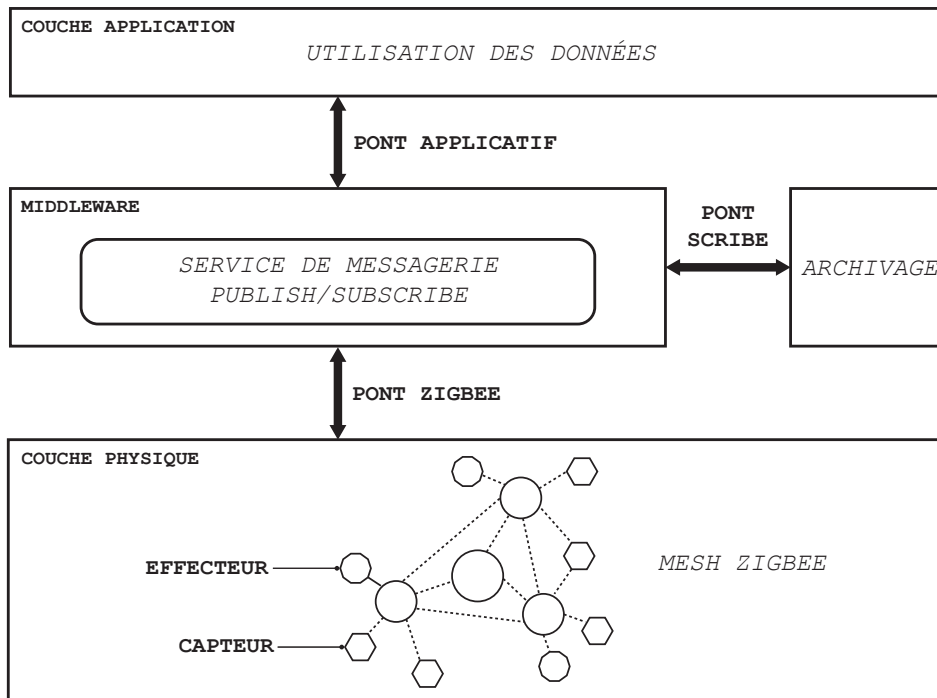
COUCHE APPLICATION

UTILISATION DES DONNÉES

PONT APPLICATIF

MIDDLEWARE

SERVICE DE MESSAGERIE PUBLISH/SUBSCRIBE

PONT SCRIBE

ARCHIVAGE

PONT ZIGBEE

COUCHE PHYSIQUE

EFFECTEUR

CAPTEUR

MESH ZIGBEE